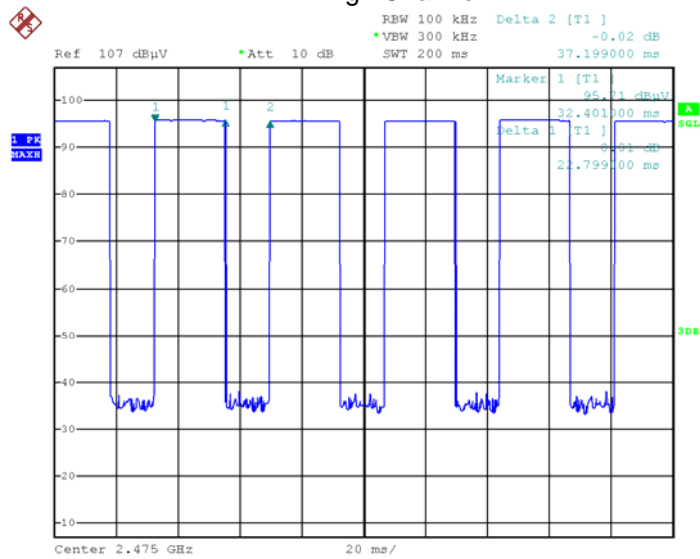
RBW 100 kHz
VBW 300 kHz
SWT 200 ms
Delta 2 [T1]
-0.02 dB
37.199000 ms
Ref 107 dBµV
Att 10 dB
Marker 1 [T1]
95.71 dBµV
32.401000 ms
Delta 1 [T1]
0.01 dB
22.799000 ms
1 PK
MAXH
A
SGL
3DB
100
90
80
70
60
50
40
30
20
10
1
1
2
Center 2.475 GHz
20 ms/